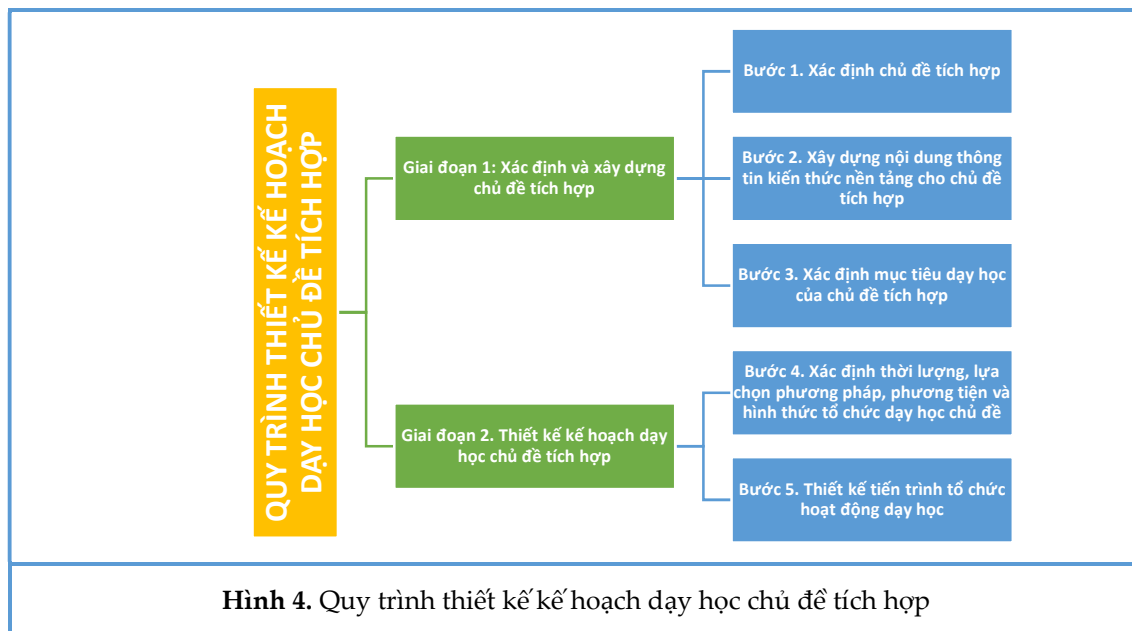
QUY TRÌNH THIẾT KẾ KẾ HOẠCH DẠY HỌC CHỦ ĐỀ TÍCH HỢP

Giai đoạn 1: Xác định và xây dựng chủ đề tích hợp

Bước 1. Xác định chủ đề tích hợp

Bước 2. Xây dựng nội dung thông tin kiến thức nền tảng cho chủ đề tích hợp

Bước 3. Xác định mục tiêu dạy học của chủ đề tích hợp

Giai đoạn 2. Thiết kế kế hoạch dạy học chủ đề tích hợp

Bước 4. Xác định thời lượng, lựa chọn phương pháp, phương tiện và hình thức tổ chức dạy học chủ đề

Bước 5. Thiết kế tiến trình tổ chức hoạt động dạy học

**Hình 4.** Quy trình thiết kế kế hoạch dạy học chủ đề tích hợp